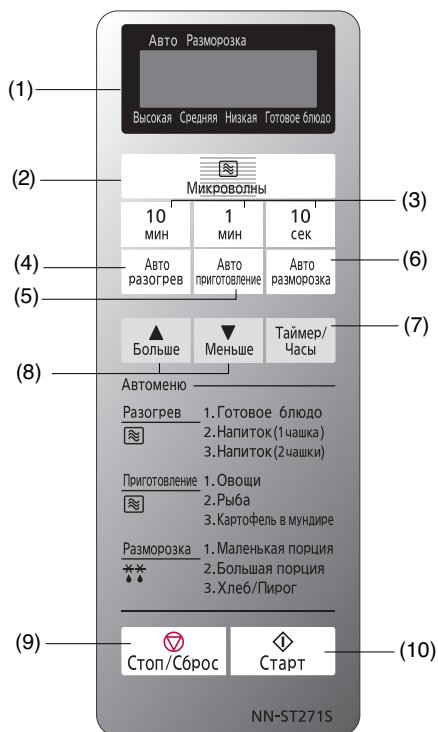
Авто Разморозка

(1)

Высокая Средняя Низкая Готовое блюдо

(2)

Микроволны

(3)

10 мин

1 мин

10 сек

(4)

Авто разогрев

Авто приготовление

Авто разморозка

(6)

(5)

▲ Больше

▼ Меньше

Таймер/ Часы

(7)

(8)

Автоменю

Разогрев

1. Готовое блюдо
2. Напиток (1 чашка)
3. Напиток (2 чашки)

Приготовление

1. Овощи
2. Рыба
3. Картофель в мундире

Разморозка

1. Маленькая порция
2. Большая порция
3. Хлеб/Пирог

(9)

Стоп/Сброс

Старт

(10)

NN-ST271S